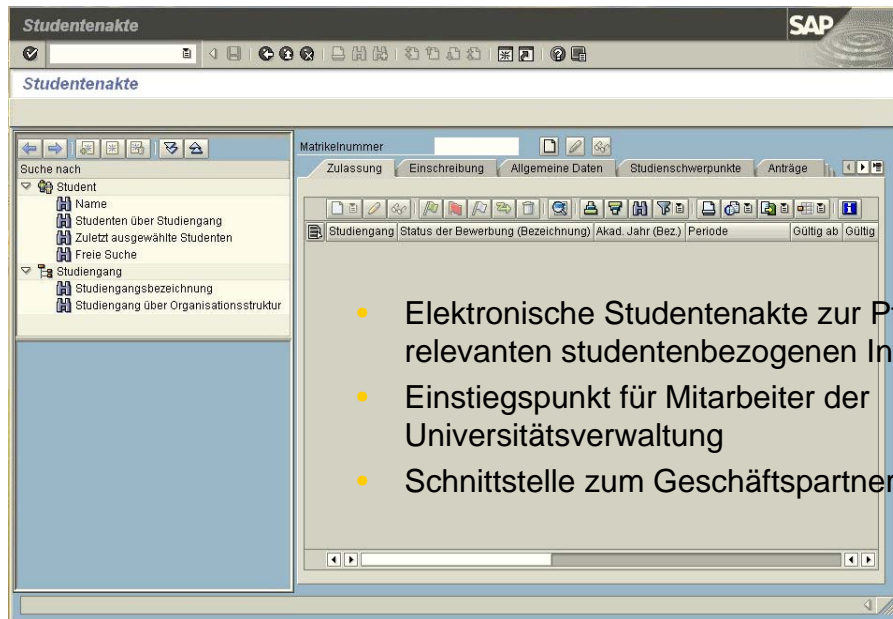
Studentenakte

SAP

Studentenakte

Suche nach

Student

Name

Studenten über Studiengang

Zuletzt ausgewählte Studenten

Freie Suche

Studiengang

Studiengangsbezeichnung

Studiengang über Organisationsstruktur

Matrikelnummer

Zulassung | Einschreibung | Allgemeine Daten | Studienschwerpunkte | Anträge

| Studiengang | Status der Bewerbung (Bezeichnung) | Akad. Jahr (Bez.) | Periode | Gültig ab | Gültig |
|---|---|---|---|---|---|

- Elektronische Studentenakte zur P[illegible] relevanten studentenbezogenen In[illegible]
- Einstiegspunkt für Mitarbeiter der Universitätsverwaltung
- Schnittstelle zum Geschäftspartner